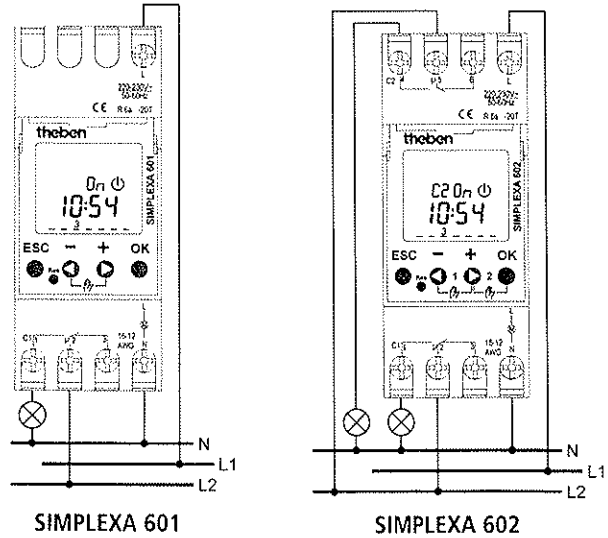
220-230V~ 50-60Hz
L
CE
theben
SIMPLEXA 601
On
10:54
3
ESC
–
+
OK
Res
C1
2
15-12 AWG
N
N
L1
L2
SIMPLEXA 601

C2
6
L
220-230V~ 50-60Hz
CE
theben
SIMPLEXA 602
C2 On
10:54
3
ESC
–
+
OK
Res
1
2
C1
15-12 AWG
N
N
L1
L2
SIMPLEXA 602